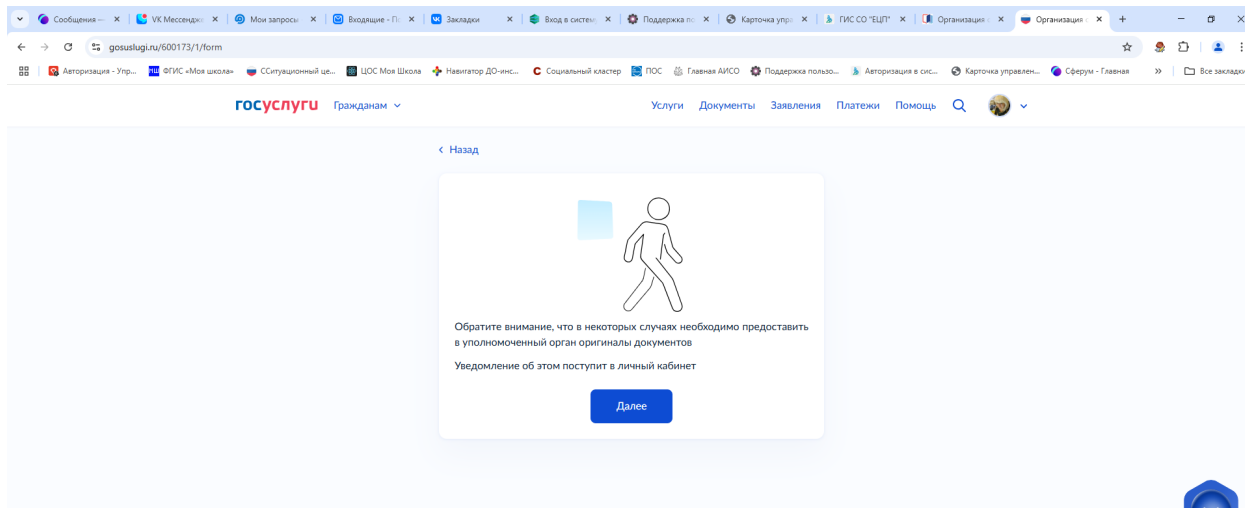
Сообщения — × VK Мессендж × Мои запросы × Входящие - П × Закладки × Вход в систем × Поддержка п × Карточка упр × ГИС СО "ЕЦП" × Организация × Организация × +

gosuslugi.ru/600173/1/form

Авторизация - Упр... ФГИС «Моя школа» ССитуационный це... ЦОС Моя Школа Навигатор ДО-инс... Социальный кластер ПОС Главная АИСО Поддержка пользо... Авторизация в сис... Карточка управлен... Сферум - Главная » Все закладки

госуслуги Гражданам

Услуги Документы Заявления Платежи Помощь

‹ Назад

Обратите внимание, что в некоторых случаях необходимо предоставить в уполномоченный орган оригиналы документов

Уведомление об этом поступит в личный кабинет

Далее